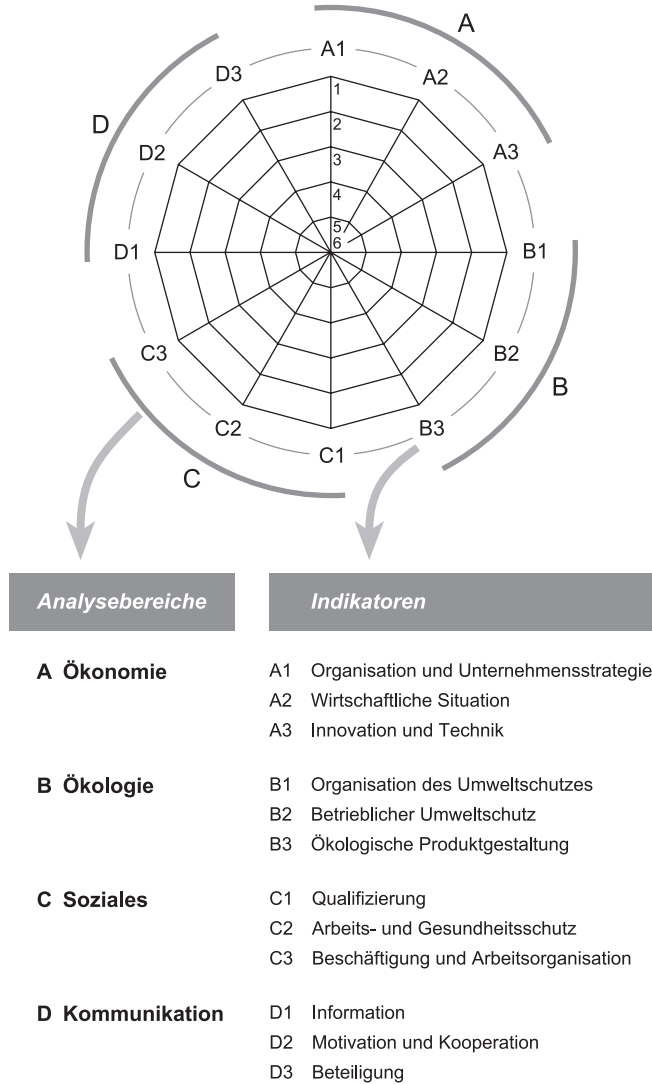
A

A1

A2

A3

B1

B2

B3

B

C1

C2

C3

C

D1

D2

D3

D

1
2
3
4
5
6

| Analysebereiche | Indikatoren |
|---|---|
| A Ökonomie | A1 Organisation und Unternehmensstrategie<br>A2 Wirtschaftliche Situation<br>A3 Innovation und Technik |
| B Ökologie | B1 Organisation des Umweltschutzes<br>B2 Betrieblicher Umweltschutz<br>B3 Ökologische Produktgestaltung |
| C Soziales | C1 Qualifizierung<br>C2 Arbeits- und Gesundheitsschutz<br>C3 Beschäftigung und Arbeitsorganisation |
| D Kommunikation | D1 Information<br>D2 Motivation und Kooperation<br>D3 Beteiligung |